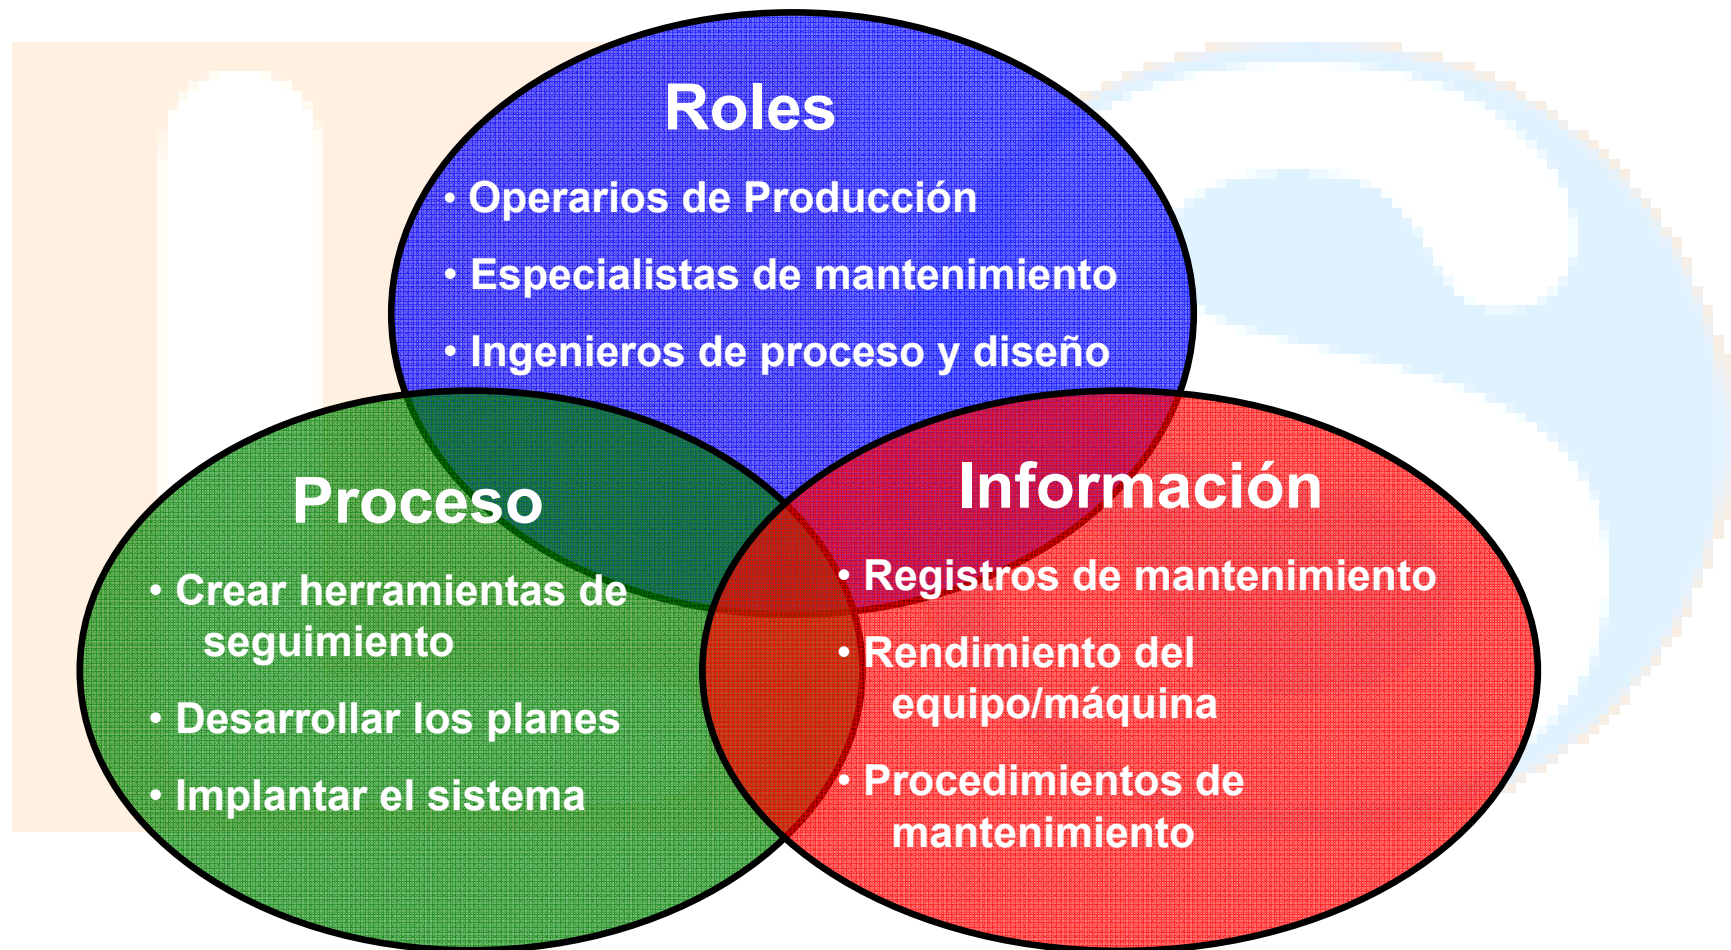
Roles

• Operarios de Producción
• Especialistas de mantenimiento
• Ingenieros de proceso y diseño

Proceso

• Crear herramientas de seguimiento
• Desarrollar los planes
• Implantar el sistema

Información

• Registros de mantenimiento
• Rendimiento del equipo/máquina
• Procedimientos de mantenimiento